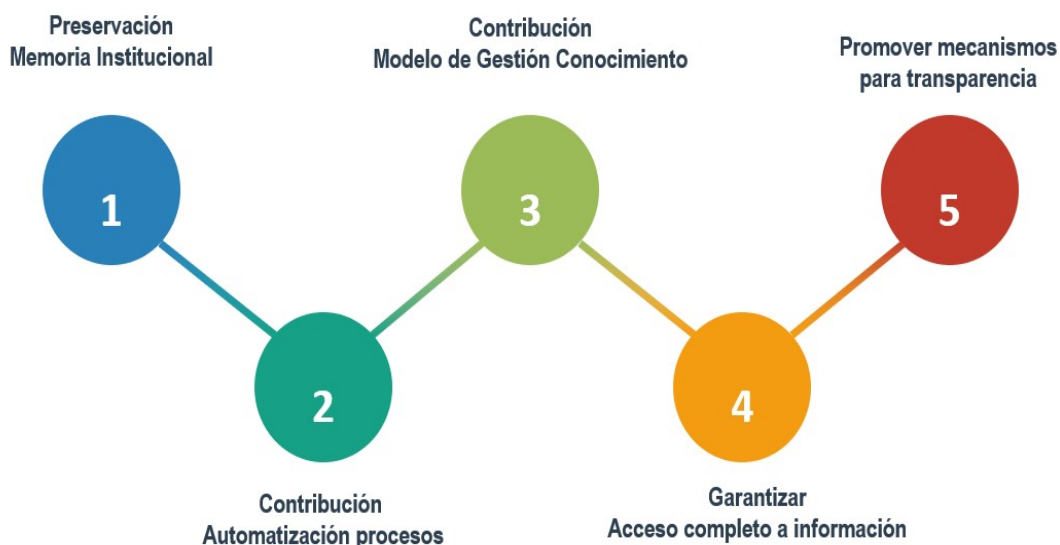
Preservación
Memoria Institucional

1

Contribución
Modelo de Gestión Conocimiento

3

Promover mecanismos
para transparencia

5

2

Contribución
Automatización procesos

4

Garantizar
Acceso completo a información